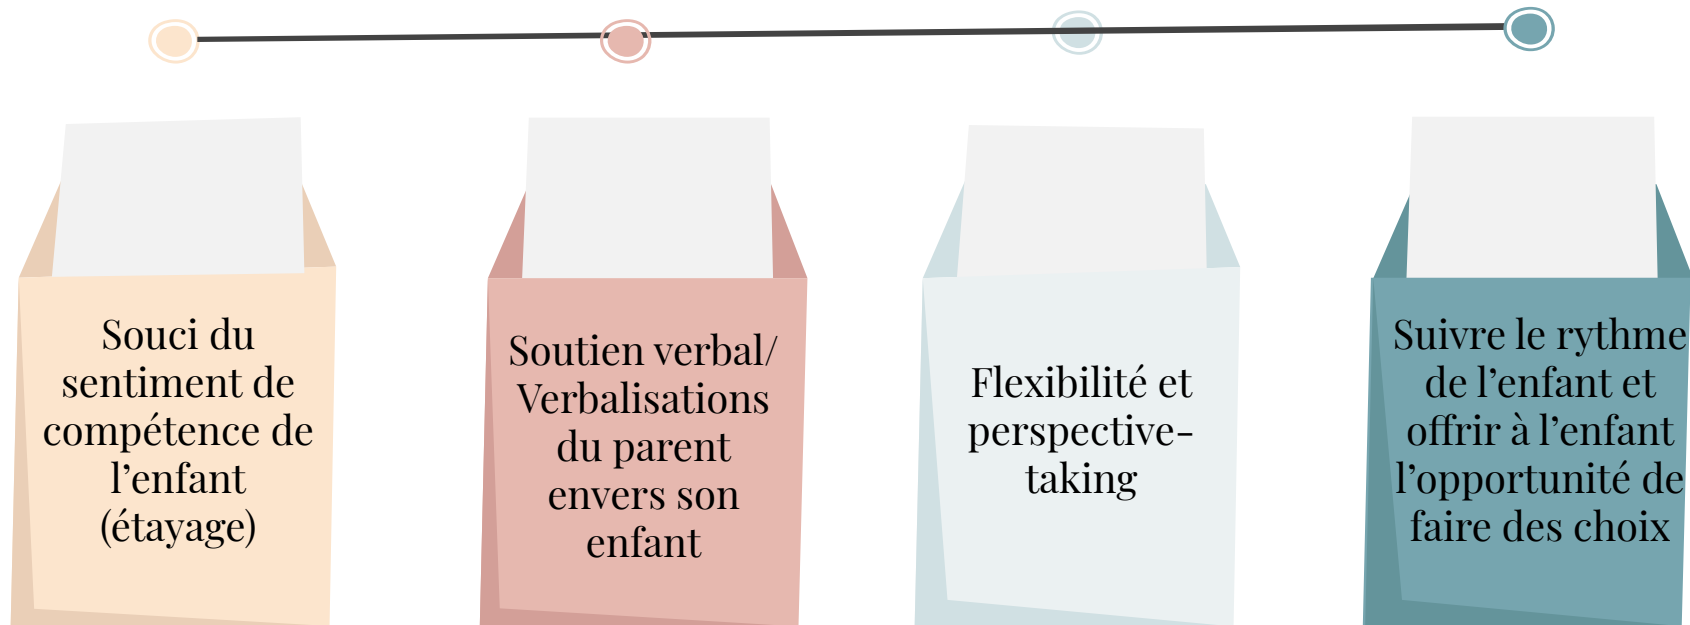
Souci du sentiment de compétence de l’enfant (étayage)

Soutien verbal/ Verbalisations du parent envers son enfant

Flexibilité et perspective-taking

Suivre le rythme de l’enfant et offrir à l’enfant l’opportunité de faire des choix